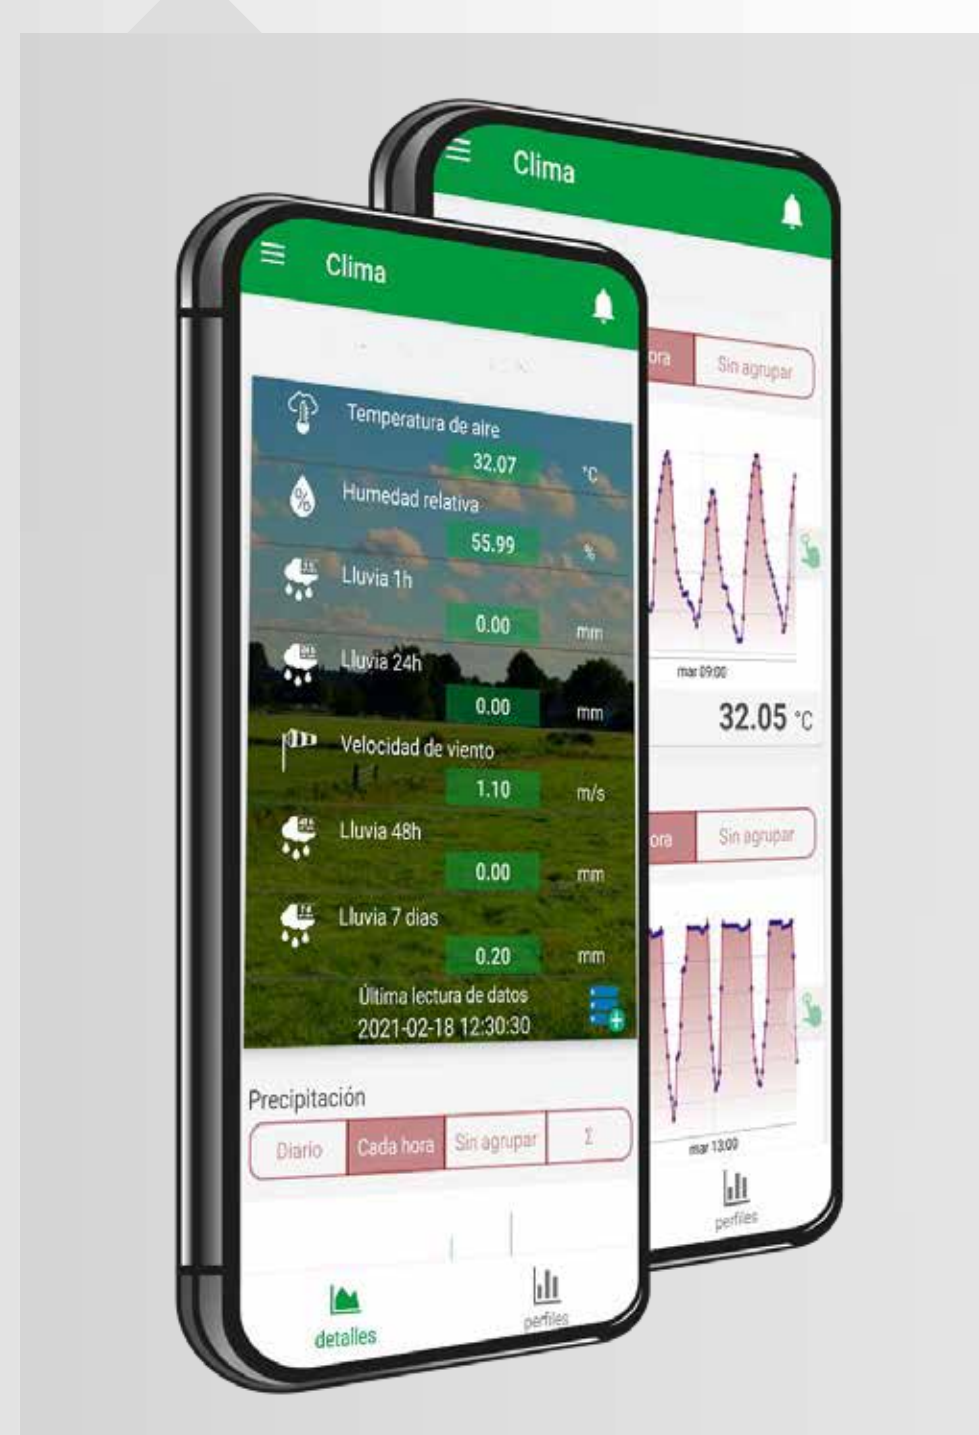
Clima

Temperatura de aire
32.07 °C
Humedad relativa
55.99 %
Lluvia 1h
0.00 mm
Lluvia 24h
0.00 mm
Velocidad de viento
1.10 m/s
Lluvia 48h
0.00 mm
Lluvia 7 dias
0.20 mm
Última lectura de datos
2021-02-18 12:30:30

Precipitación
Diario | Cada hora | Sin agrupar | Σ

detalles
perfiles

Clima
ora | Sin agrupar
mar 09:00
32.05 °C
ora | Sin agrupar
mar 13:00
perfiles